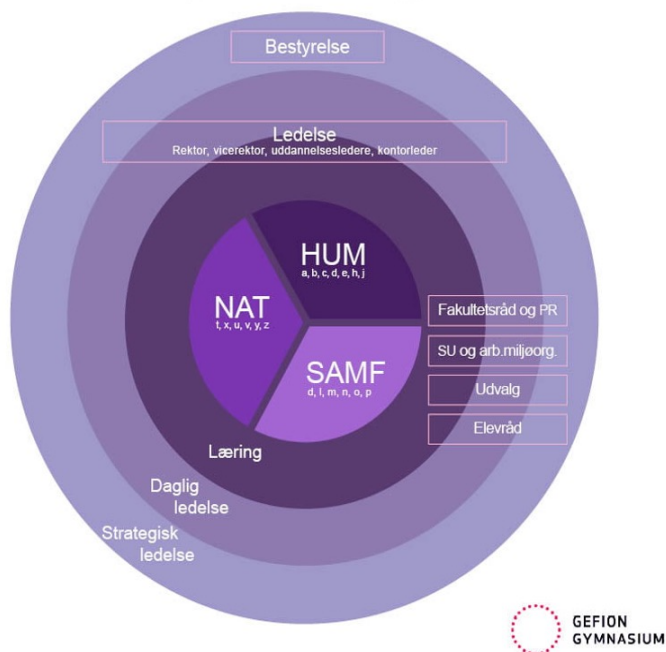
Bestyrelse

Ledelse
Rektor, vicerektor, uddannelsesledere, kontorleder

HUM
a, b, c, d, e, h, j

NAT
f, x, u, v, y, z

SAMF
d, l, m, n, o, p

Fakultetsråd og PR

SU og arb.miljøorg.

Udvalg

Elevråd

Læring

Daglig ledelse

Strategisk ledelse

GEFION GYMNASIUM